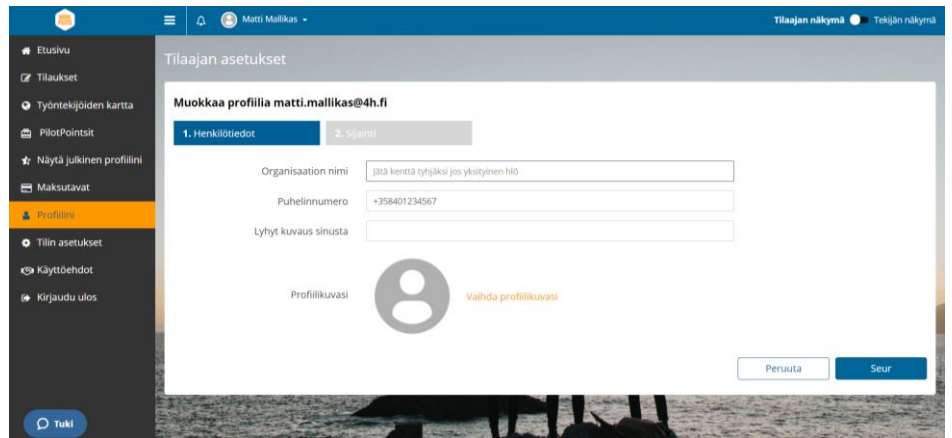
Matti Mallikas

Tilaajan näkymä Tekijän näkymä

Etusivu
Tilaukset
Työntekijöiden kartta
PilotPointsit
Näytä julkinen profiilini
Maksutavat
Profiilini
Tilin asetukset
Käyttöehdot
Kirjaudu ulos

Tuki

Tilaajan asetukset

Muokkaa profiilia matti.mallikas@4h.fi

1. Henkilötiedot
2. Sijainti

Organisaation nimi
Jätä kenttä tyhjäksi jos yksityinen hlö

Puhelinnumero
+358401234567

Lyhyt kuvaus sinusta

Profiilikuvasi
Vaihda profiilikuvasi

Peruuta
Seur